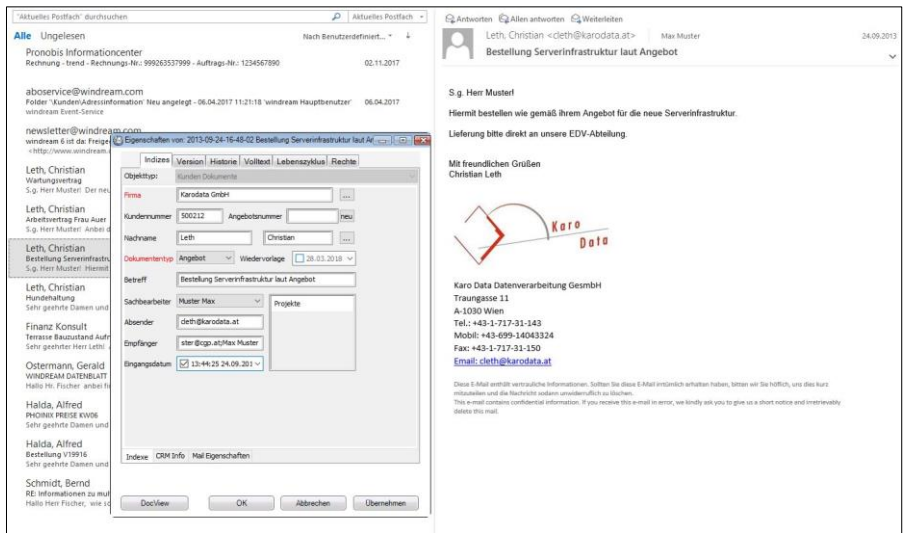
"Aktuelles Postfach" durchsuchen
Aktuelles Postfach
Alle Ungelesen
Nach Benutzerdefiniert...
Pronobis Informationcenter
Rechnung - trend - Rechnungs-Nr.: 999263537999 - Auftrags-Nr.: 1234567890
02.11.2017

aboservice@windream.com
Folder '\Kunden\Adressinformation' Neu angelegt - 06.04.2017 11:21:18 'windream Hauptbenutzer'
06.04.2017
windream Event-Service

newsletter@windream.com
windream 6 ist da: Freige
<http://www.windream.

Leth, Christian
Wartungsvertrag
S.g. Herr Muster! Der neu

Leth, Christian
Arbeitsvertrag Frau Auer
S.g. Herr Muster! Anbei d

Leth, Christian
Bestellung Serverinfr
S.g. Herr Muster! Hiermit

Leth, Christian
Hundehaltung
Sehr geehrte Damen und

Finanz Konsult
Terrasse Bauzustand Aufn
Sehr geehrter Herr Leth!

Ostermann, Gerald
WINDREAM DATENBLATT
Hallo Hr. Fischer, anbei fi

Halda, Alfred
PHOINIX PREISE KW06
Sehr geehrte Damen und

Halda, Alfred
Bestellung V19916
Sehr geehrte Damen und

Schmidt, Bernd
RE: Informationen zu mut
Hallo Herr Fischer, wie so

Eigenschaften von: 2013-09-24-16-48-02 Bestellung Serverinfrastruktur laut An
Indizes | Version | Historie | Volltext | Lebenszyklus | Rechte
Objekttyp: Kunden Dokumente
Firma: Karodata GmbH
Kundennummer: 500212 Angebotsnummer: neu
Nachname: Leth Christian
Dokumententyp: Angebot Wiedervorlage: 28.03.2018
Betreff: Bestellung Serverinfrastruktur laut Angebot
Sachbearbeiter: Muster Max
Projekte
Absender: cleth@karodata.at
Empfänger: ster@cgp.at;Max Muster
Eingangsdatum: 13:44:25 24.09.201
Indexe | CRM Info | Mail Eigenschaften
DocView | OK | Abbrechen | Übernehmen

Antworten | Allen antworten | Weiterleiten
Leth, Christian <cleth@karodata.at> Max Muster
24.09.2013
Bestellung Serverinfrastruktur laut Angebot

S.g. Herr Muster!

Hiermit bestellen wir gemäß ihrem Angebot für die neue Serverinfrastruktur.

Lieferung bitte direkt an unsere EDV-Abteilung.

Mit freundlichen Grüßen
Christian Leth

Karo Data

Karo Data Datenverarbeitung GesmbH
Traungasse 11
A-1030 Wien
Tel.: +43-1-717-31-143
Mobil: +43-699-14043324
Fax: +43-1-717-31-150
Email: cleth@karodata.at

Diese E-Mail enthält vertrauliche Informationen. Sollten Sie diese E-Mail irrtümlich erhalten haben, bitten wir Sie höflich, uns dies kurz mitzuteilen und die Nachricht sodann unwiderruflich zu löschen.
This e-mail contains confidential information. If you receive this e-mail in error, we kindly ask you to give us a short notice and irretrievably delete this mail.